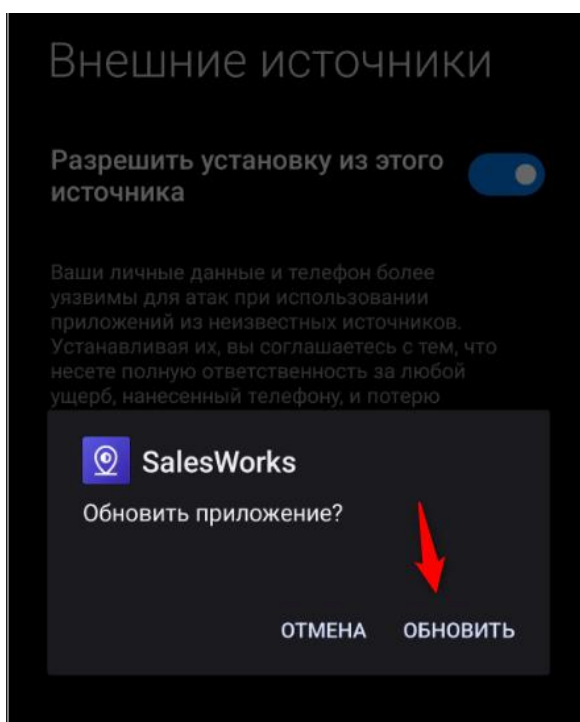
Внешние источники

Разрешить установку из этого источника

Ваши личные данные и телефон более уязвимы для атак при использовании приложений из неизвестных источников. Устанавливая их, вы соглашаетесь с тем, что несете полную ответственность за любой ущерб, нанесенный телефону, и потерю

SalesWorks

Обновить приложение?

ОТМЕНА ОБНОВИТЬ